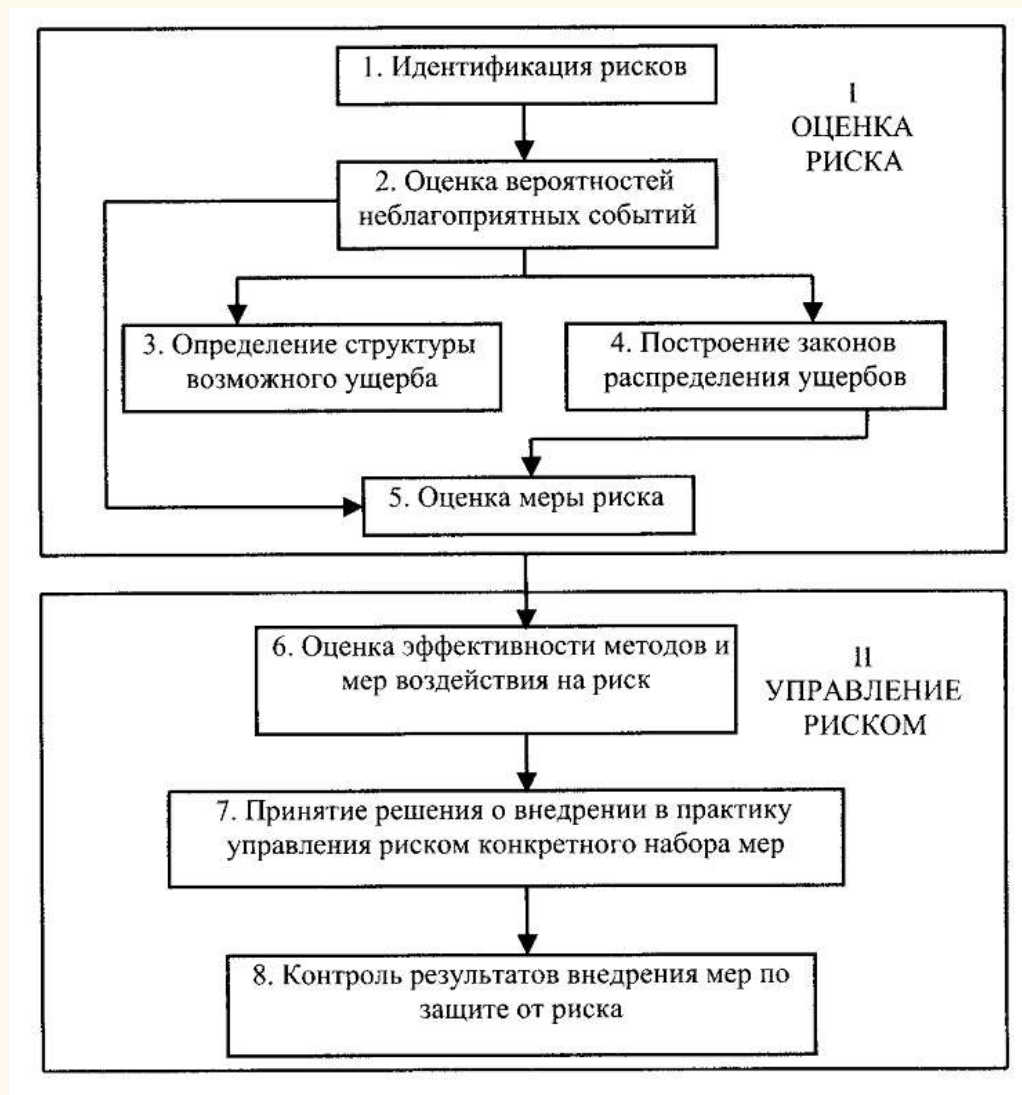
1. Идентификация рисков

I
ОЦЕНКА
РИСКА

2. Оценка вероятностей неблагоприятных событий

3. Определение структуры возможного ущерба

4. Построение законов распределения ущербов

5. Оценка меры риска

6. Оценка эффективности методов и мер воздействия на риск

II
УПРАВЛЕНИЕ
РИСКОМ

7. Принятие решения о внедрении в практику управления риском конкретного набора мер

8. Контроль результатов внедрения мер по защите от риска